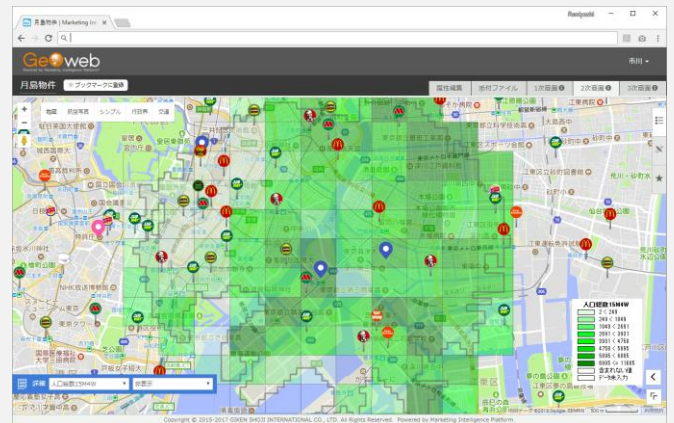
月島物件 | Marketing Int ×

Geoweb

市川

月島物件 ブックマークに登録

属性編集 添付ファイル 1次商圏 2次商圏 3次商圏

地図 航空写真 シンプル 行政界 交通

人口総数15M4W

0 < 249
249 < 1046
1046 < 2081
2081 < 3031
3031 < 4750
4750 < 5085
5085 < 6085
6085 <
含まれない値
データ未入力

詳細 人口総数15M4W 分類 5

Copyright © 2015-2017 GIKEN SHOJI INTERNATIONAL CO., LTD. All Rights Reserved. Powered by Marketing Intelligence Platform.